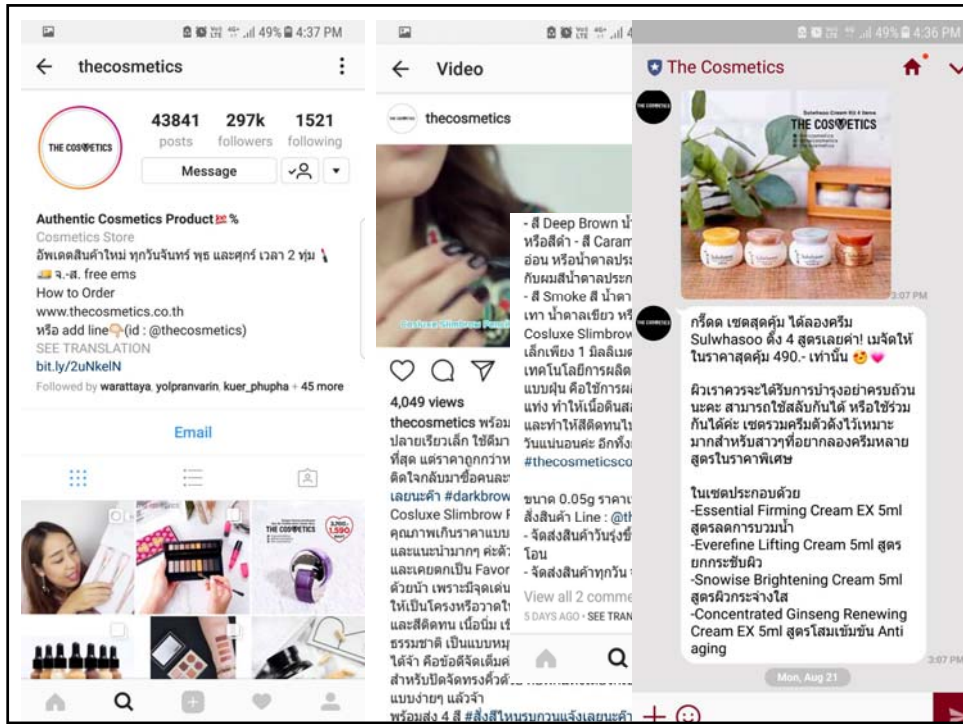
49% 4:37 PM

thecosmetics

43841 posts
297k followers
1521 following

THE COSMETICS

Message

Authentic Cosmetics Product %
Cosmetics Store
อัพเดตสินค้าใหม่ ทุกวันจันทร์ พุธ และศุกร์ เวลา 2 ทุ่ม
จ.-ส. free ems
How to Order
www.thecosmetics.co.th
หรือ add line (id : @thecosmetics)
SEE TRANSLATION
bit.ly/2uNkelN
Followed by warattaya, yolpranvarin, kuer_phupha + 45 more

Email

3,290.- 1,590

Video

thecosmetics

4,049 views
thecosmetics พร้อม ปลายเรียวเล็ก ใช้ดีมา ที่สุด แต่ราคาถูกกว่าห ติดใจกลับมาซื้อคนละ เลยนะค้า #darkbrow Cosluxe Slimbrow F คุณภาพเกินราคาแบบ และแนะนำมากๆ ค่ะตัว และเคยตกเป็น Favor ด้วยน้า เพราะมีจุดเด่น ให้เป็นโครงหรือวาดไ และสีติดทน เนื้อนิ่ม เ ธรรมชาติ เป็นแบบหมุ ได้จ้า คือข้อดีจัดเต็มค่ สำหรับปิดจัดทรงคิ้วด้ แบบง่ายๆ แล้วจ้า พร้อมส่ง 4 สี #สั่งสีไหนรบกวนแจ้งเลยนะค้า

- สี Deep Brown น้ำ หรือสีดำ - สี Caram อ่อน หรือน้ำตาลประ กับผมสีน้ำตาลประก - สี Smoke สี น้ำตา เทา น้ำตาลเขียว หรื Cosluxe Slimbrow เล็กเพียง 1 มิลลิเมต เทคโนโลยีการผลิต แบบฝุ่น คือใช้การผ แท่ง ทำให้เนื้อดินสอ และทำให้สีติดทนไ วันแน่นอนค่ะ อีกทั้ง #thecosmeticsco

ขนาด 0.05g ราคา สั่งสินค้า Line : @th - จัดส่งสินค้าวันรุ่งขึ้ โอน - จัดส่งสินค้าทุกวัน

View all 2 comme
5 DAYS AGO · SEE TRAN

49% 4:36 PM

The Cosmetics

THE COSMETICS

3:07 PM

กรี๊ดด เซตสุดคุ้ม ได้ลองครีม Sulwhasoo ตั้ง 4 สูตรเลยค่า! เมจัดให้ ในราคาสุดคุ้ม 490.- เท่านั้น

ผิวเราควรจะได้รับการบำรุงอย่างครบถ้วน นะคะ สามารถใช้สลับกันได้ หรือใช้ร่วม กันได้ค่ะ เซตรวมครีมตัวดังไว้เหมาะ มากสำหรับสาวๆที่อยากลองครีมหลาย สูตรในราคาพิเศษ

ในเซตประกอบด้วย
-Essential Firming Cream EX 5ml สูตรลดการบวมน้ำ
-Everefine Lifting Cream 5ml สูตรยกกระชับผิว
-Snowise Brightening Cream 5ml สูตรผิวกระจ่างใส
-Concentrated Ginseng Renewing Cream EX 5ml สูตรโสมเข้มข้น Anti aging

3:07 PM

Mon, Aug 21